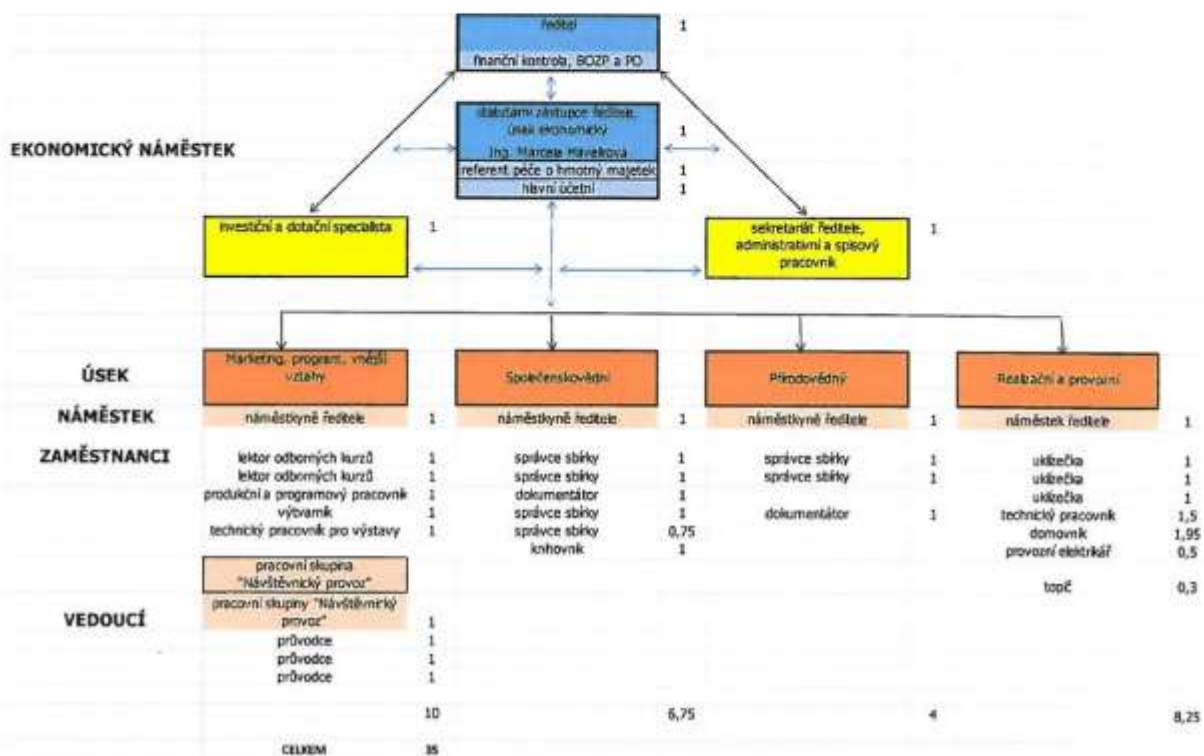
ředitel 1

finanční kontrola, BOZP a PO

statutární zástupce ředitele úsek ekonomický 1

Ing. Marcela Havelková

referent péče o hmotný majetek 1

hlavní účetní 1

EKONOMICKÝ NÁMĚSTEK

investiční a dotační specialista 1

sekretariát ředitele, administrativní a spisový pracovník 1

ÚSEK

NÁMĚSTEK

ZAMĚSTNANCI

VEDOUCÍ

Marketing, program, vnější vztahy

náměstkyně ředitele 1

lektor odborných kurzů 1
lektor odborných kurzů 1
produkční a programový pracovník 1
výtvarník 1
technický pracovník pro výstavy 1

pracovní skupina "Návštěvnický provoz"

pracovní skupiny "Návštěvnický provoz" 1
průvodce 1
průvodce 1
průvodce 1

10

Společenskovědní

náměstkyně ředitele 1

správce sbírky 1
správce sbírky 1
dokumentátor 1
správce sbírky 1
správce sbírky 0,75
knihovník 1

6,75

Přírodovědný

náměstkyně ředitele 1

správce sbírky 1
správce sbírky 1

dokumentátor 1

4

Realizační a provozní

náměstek ředitele 1

uklízečka 1
uklízečka 1
uklízečka 1
technický pracovník 1,5
domovník 1,95
provozní elektrikář 0,5

topič 0,3

8,25

CELKEM 35